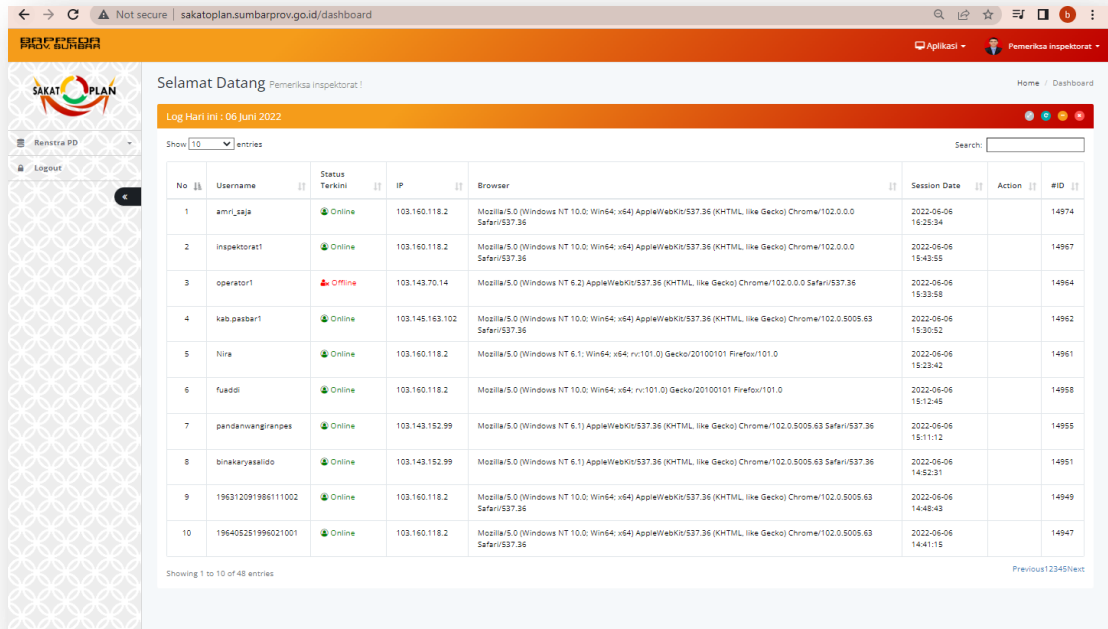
Not secure | sakatoplan.sumbarprov.go.id/dashboard

BAPPEDA PROV. SUMBAR

Aplikasi

Pemeriksa inspektorat

SAKAT PLAN

Renstra PD

Logout

«

Selamat Datang Pemeriksa inspektorat !

Home / Dashboard

Log Hari ini : 06 Juni 2022

Show 10 entries

Search:

| No | Username | Status Terkini | IP | Browser | Session Date | Action | #ID |
|---|---|---|---|---|---|---|---|
| 1 | amri_saja | Online | 103.160.118.2 | Mozilla/5.0 (Windows NT 10.0; Win64; x64) AppleWebKit/537.36 (KHTML, like Gecko) Chrome/102.0.0.0 Safari/537.36 | 2022-06-06 16:25:34 | | 14974 |
| 2 | inspektorat1 | Online | 103.160.118.2 | Mozilla/5.0 (Windows NT 10.0; Win64; x64) AppleWebKit/537.36 (KHTML, like Gecko) Chrome/102.0.0.0 Safari/537.36 | 2022-06-06 15:43:55 | | 14967 |
| 3 | operator1 | Offline | 103.143.70.14 | Mozilla/5.0 (Windows NT 6.2) AppleWebKit/537.36 (KHTML, like Gecko) Chrome/102.0.0.0 Safari/537.36 | 2022-06-06 15:33:58 | | 14964 |
| 4 | kab.pasbar1 | Online | 103.145.163.102 | Mozilla/5.0 (Windows NT 10.0; Win64; x64) AppleWebKit/537.36 (KHTML, like Gecko) Chrome/102.0.5005.63 Safari/537.36 | 2022-06-06 15:30:52 | | 14962 |
| 5 | Nira | Online | 103.160.118.2 | Mozilla/5.0 (Windows NT 6.1; Win64; x64; rv:101.0) Gecko/20100101 Firefox/101.0 | 2022-06-06 15:23:42 | | 14961 |
| 6 | fuaddi | Online | 103.160.118.2 | Mozilla/5.0 (Windows NT 10.0; Win64; x64; rv:101.0) Gecko/20100101 Firefox/101.0 | 2022-06-06 15:12:45 | | 14958 |
| 7 | pandanwangiranpes | Online | 103.143.152.99 | Mozilla/5.0 (Windows NT 6.1) AppleWebKit/537.36 (KHTML, like Gecko) Chrome/102.0.5005.63 Safari/537.36 | 2022-06-06 15:11:12 | | 14955 |
| 8 | binakaryasalido | Online | 103.143.152.99 | Mozilla/5.0 (Windows NT 6.1) AppleWebKit/537.36 (KHTML, like Gecko) Chrome/102.0.5005.63 Safari/537.36 | 2022-06-06 14:52:31 | | 14951 |
| 9 | 196312091986111002 | Online | 103.160.118.2 | Mozilla/5.0 (Windows NT 10.0; Win64; x64) AppleWebKit/537.36 (KHTML, like Gecko) Chrome/102.0.5005.63 Safari/537.36 | 2022-06-06 14:48:43 | | 14949 |
| 10 | 196405251996021001 | Online | 103.160.118.2 | Mozilla/5.0 (Windows NT 10.0; Win64; x64) AppleWebKit/537.36 (KHTML, like Gecko) Chrome/102.0.5005.63 Safari/537.36 | 2022-06-06 14:41:15 | | 14947 |

Showing 1 to 10 of 48 entries

Previous12345Next